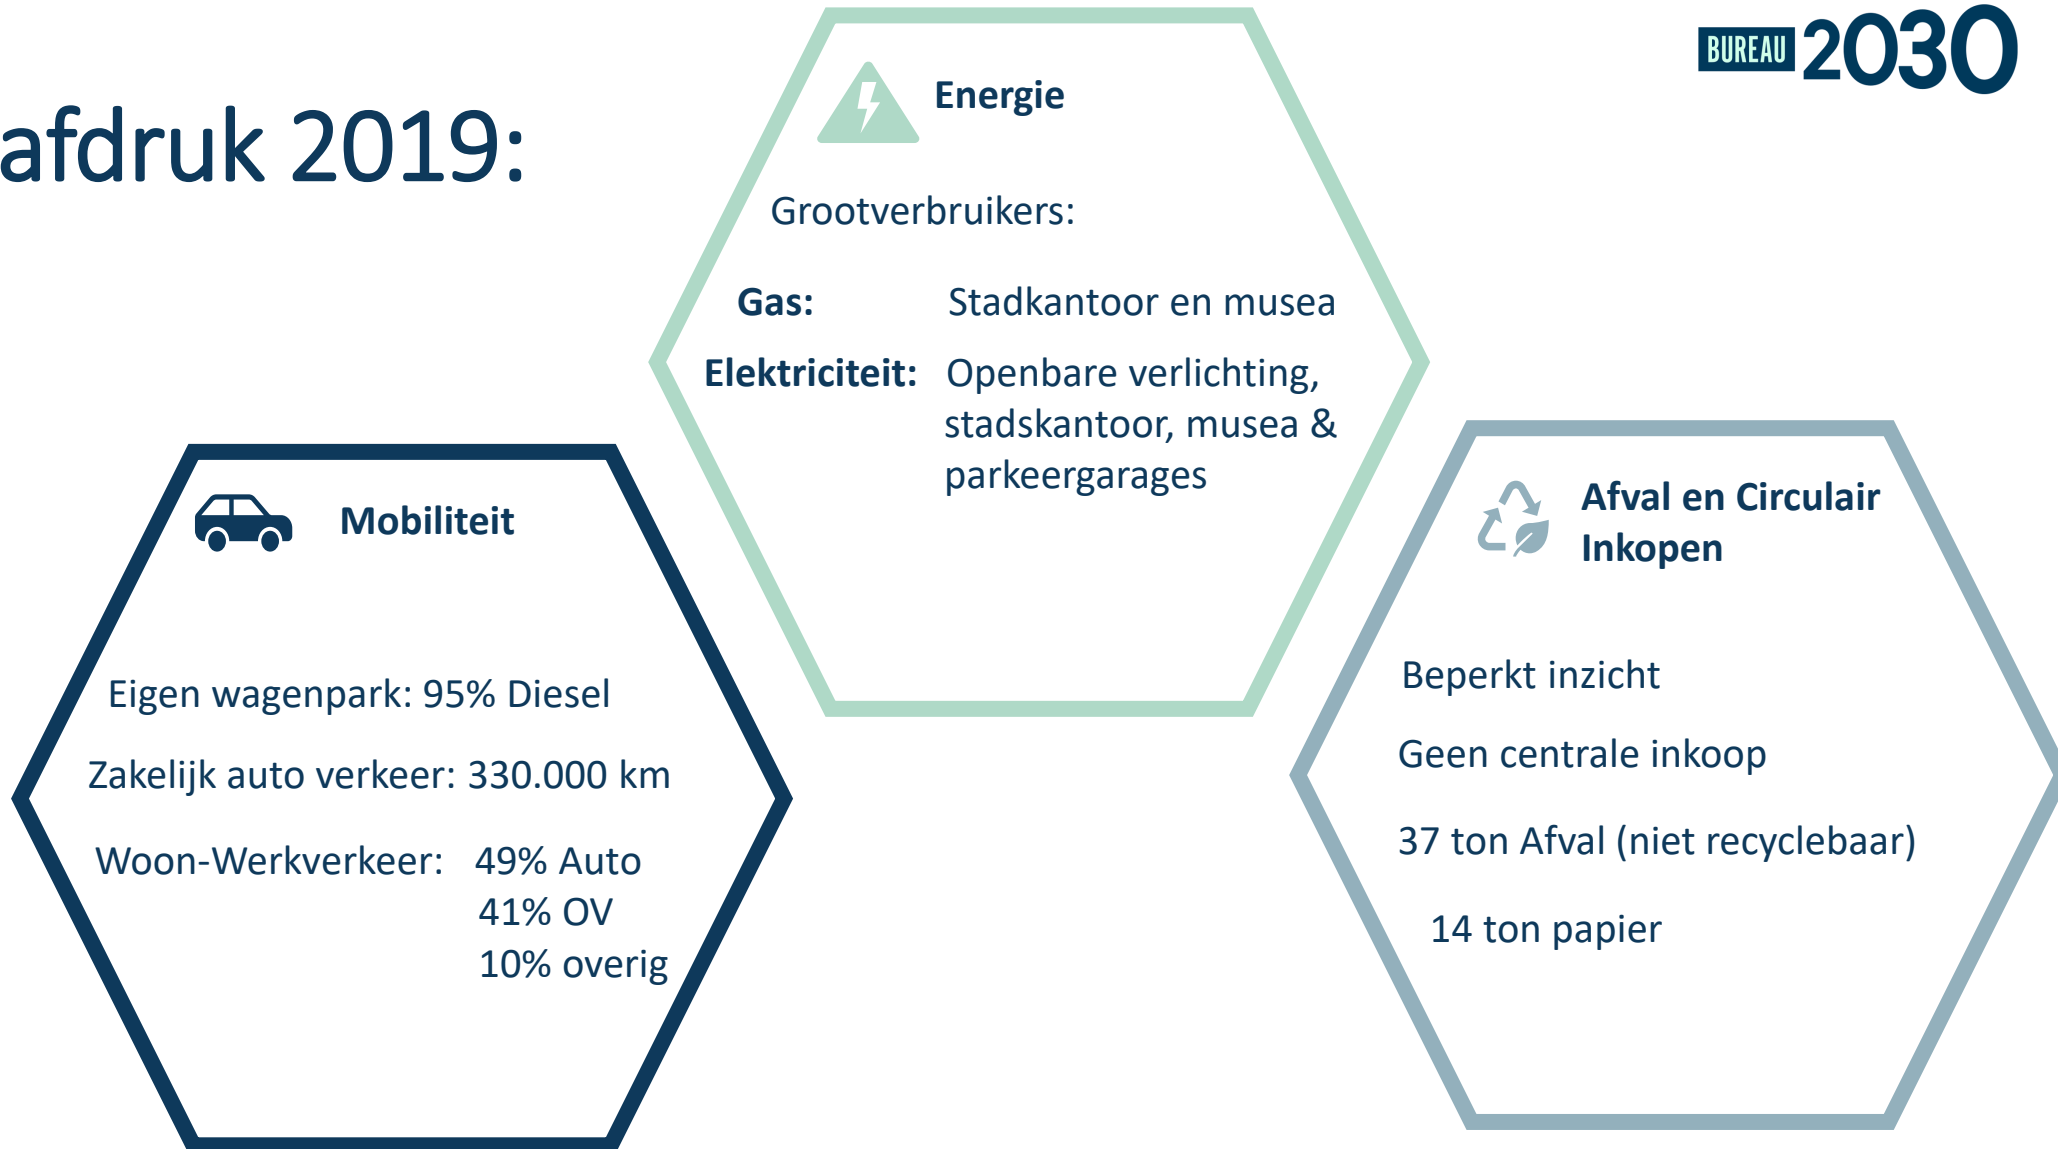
afdruk 2019:

BUREAU 2030

Energie

Grootverbruikers:

Gas: Stadkantoor en musea

Elektriciteit: Openbare verlichting, stadskantoor, musea & parkeergarages

Mobiliteit

Eigen wagenpark: 95% Diesel

Zakelijk auto verkeer: 330.000 km

Woon-Werkverkeer: 49% Auto
41% OV
10% overig

Afval en Circulair Inkopen

Beperkt inzicht

Geen centrale inkoop

37 ton Afval (niet recyclebaar)

14 ton papier